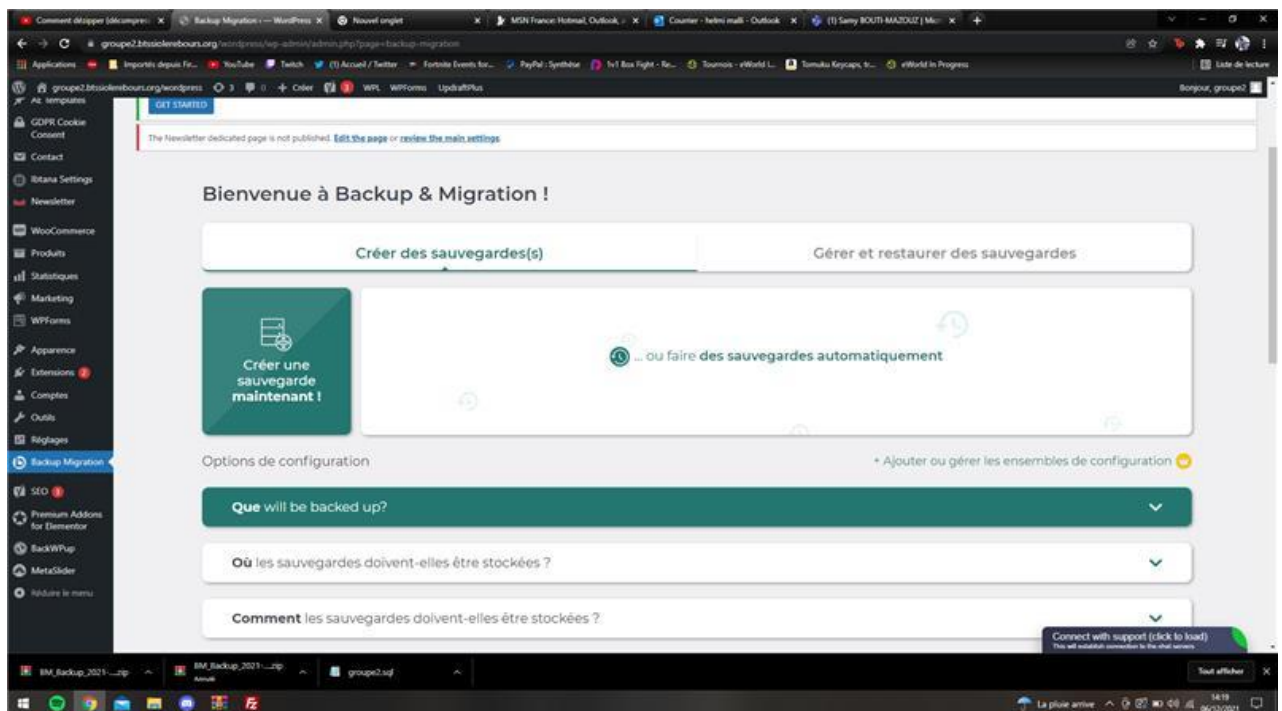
Comment désipper (décompres | Backup Migration — WordPress | Nouvel onglet | MSN France: Hotmail, Outlook | Courrier - helmi malli - Outlook | (1) Samy BOUTI-MAZOUZ | Mic

groupe2.btssiolerebours.org/wordpress/wp-admin/admin.php?page=backup-migration

Applications | Importés depuis Fir... | YouTube | Twitch | (1) Accueil / Twitter | Fortnite Events for... | PayPal : Synthèse | 1v1 Box Fight - Re... | Tournois - eWorld L... | Tomuku Keycaps, tr... | eWorld In Progress | Liste de lecture

groupe2.btssiolerebours.org/wordpress 3 0 + Créer 3 WPL WPForms UpdraftPlus Bonjour, groupe2

AI templates
GDPR Cookie Consent
Contact
Ibtana Settings
Newsletter
WooCommerce
Produits
Statistiques
Marketing
WPForms
Apparence
Extensions 2
Comptes
Outils
Réglages
Backup Migration
SEO 3
Premium Addons for Elementor
BackWPup
MetaSlider
Réduire le menu

GET STARTED

The Newsletter dedicated page is not published. Edit the page or review the main settings.

Bienvenue à Backup & Migration !

Créer des sauvegardes(s)

Gérer et restaurer des sauvegardes

Créer une sauvegarde maintenant !

... ou faire des sauvegardes automatiquement

Options de configuration

+ Ajouter ou gérer les ensembles de configuration

Que will be backed up?

Où les sauvegardes doivent-elles être stockées ?

Comment les sauvegardes doivent-elles être stockées ?

Connect with support (click to load)
This will establish connection to the chat servers

BM_Backup_2021-....zip | BM_Backup_2021-....zip Annulé | groupe2.sql | Tout afficher

La pluie arrive 14:19 06/12/2021